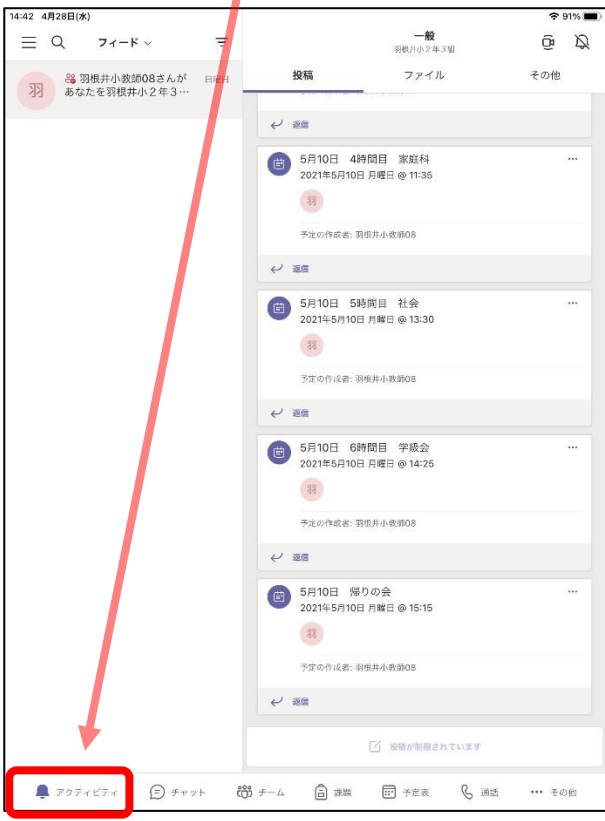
14:42 4月28日(水)

91%

フィード

羽

羽根井小教師08さんがあなたを羽根井小２年３…

日曜日

一般

羽根井小２年３組

投稿

ファイル

その他

返信

5月10日 4時間目 家庭科

2021年5月10日 月曜日 @ 11:35

羽

予定の作成者: 羽根井小教師08

返信

5月10日 5時間目 社会

2021年5月10日 月曜日 @ 13:30

羽

予定の作成者: 羽根井小教師08

返信

5月10日 6時間目 学級会

2021年5月10日 月曜日 @ 14:25

羽

予定の作成者: 羽根井小教師08

返信

5月10日 帰りの会

2021年5月10日 月曜日 @ 15:15

羽

予定の作成者: 羽根井小教師08

返信

投稿が制限されています

アクティビティ

チャット

チーム

課題

予定表

通話

その他